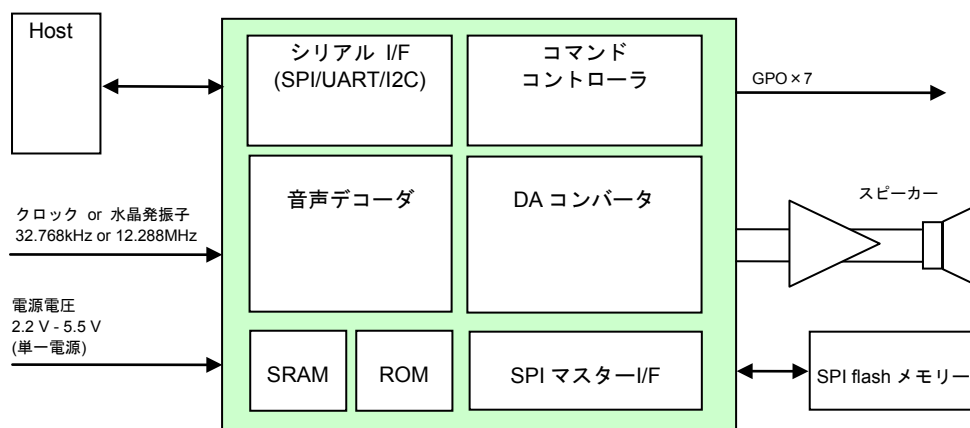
Host

シリアル I/F
(SPI/UART/I2C)

コマンド
コントローラ

GPO×7

音声デコーダ

DA コンバータ

スピーカー

クロック or 水晶発振子
32.768kHz or 12.288MHz

電源電圧
2.2 V - 5.5 V
(単一電源)

SRAM

ROM

SPI マスターI/F

SPI flash メモリー